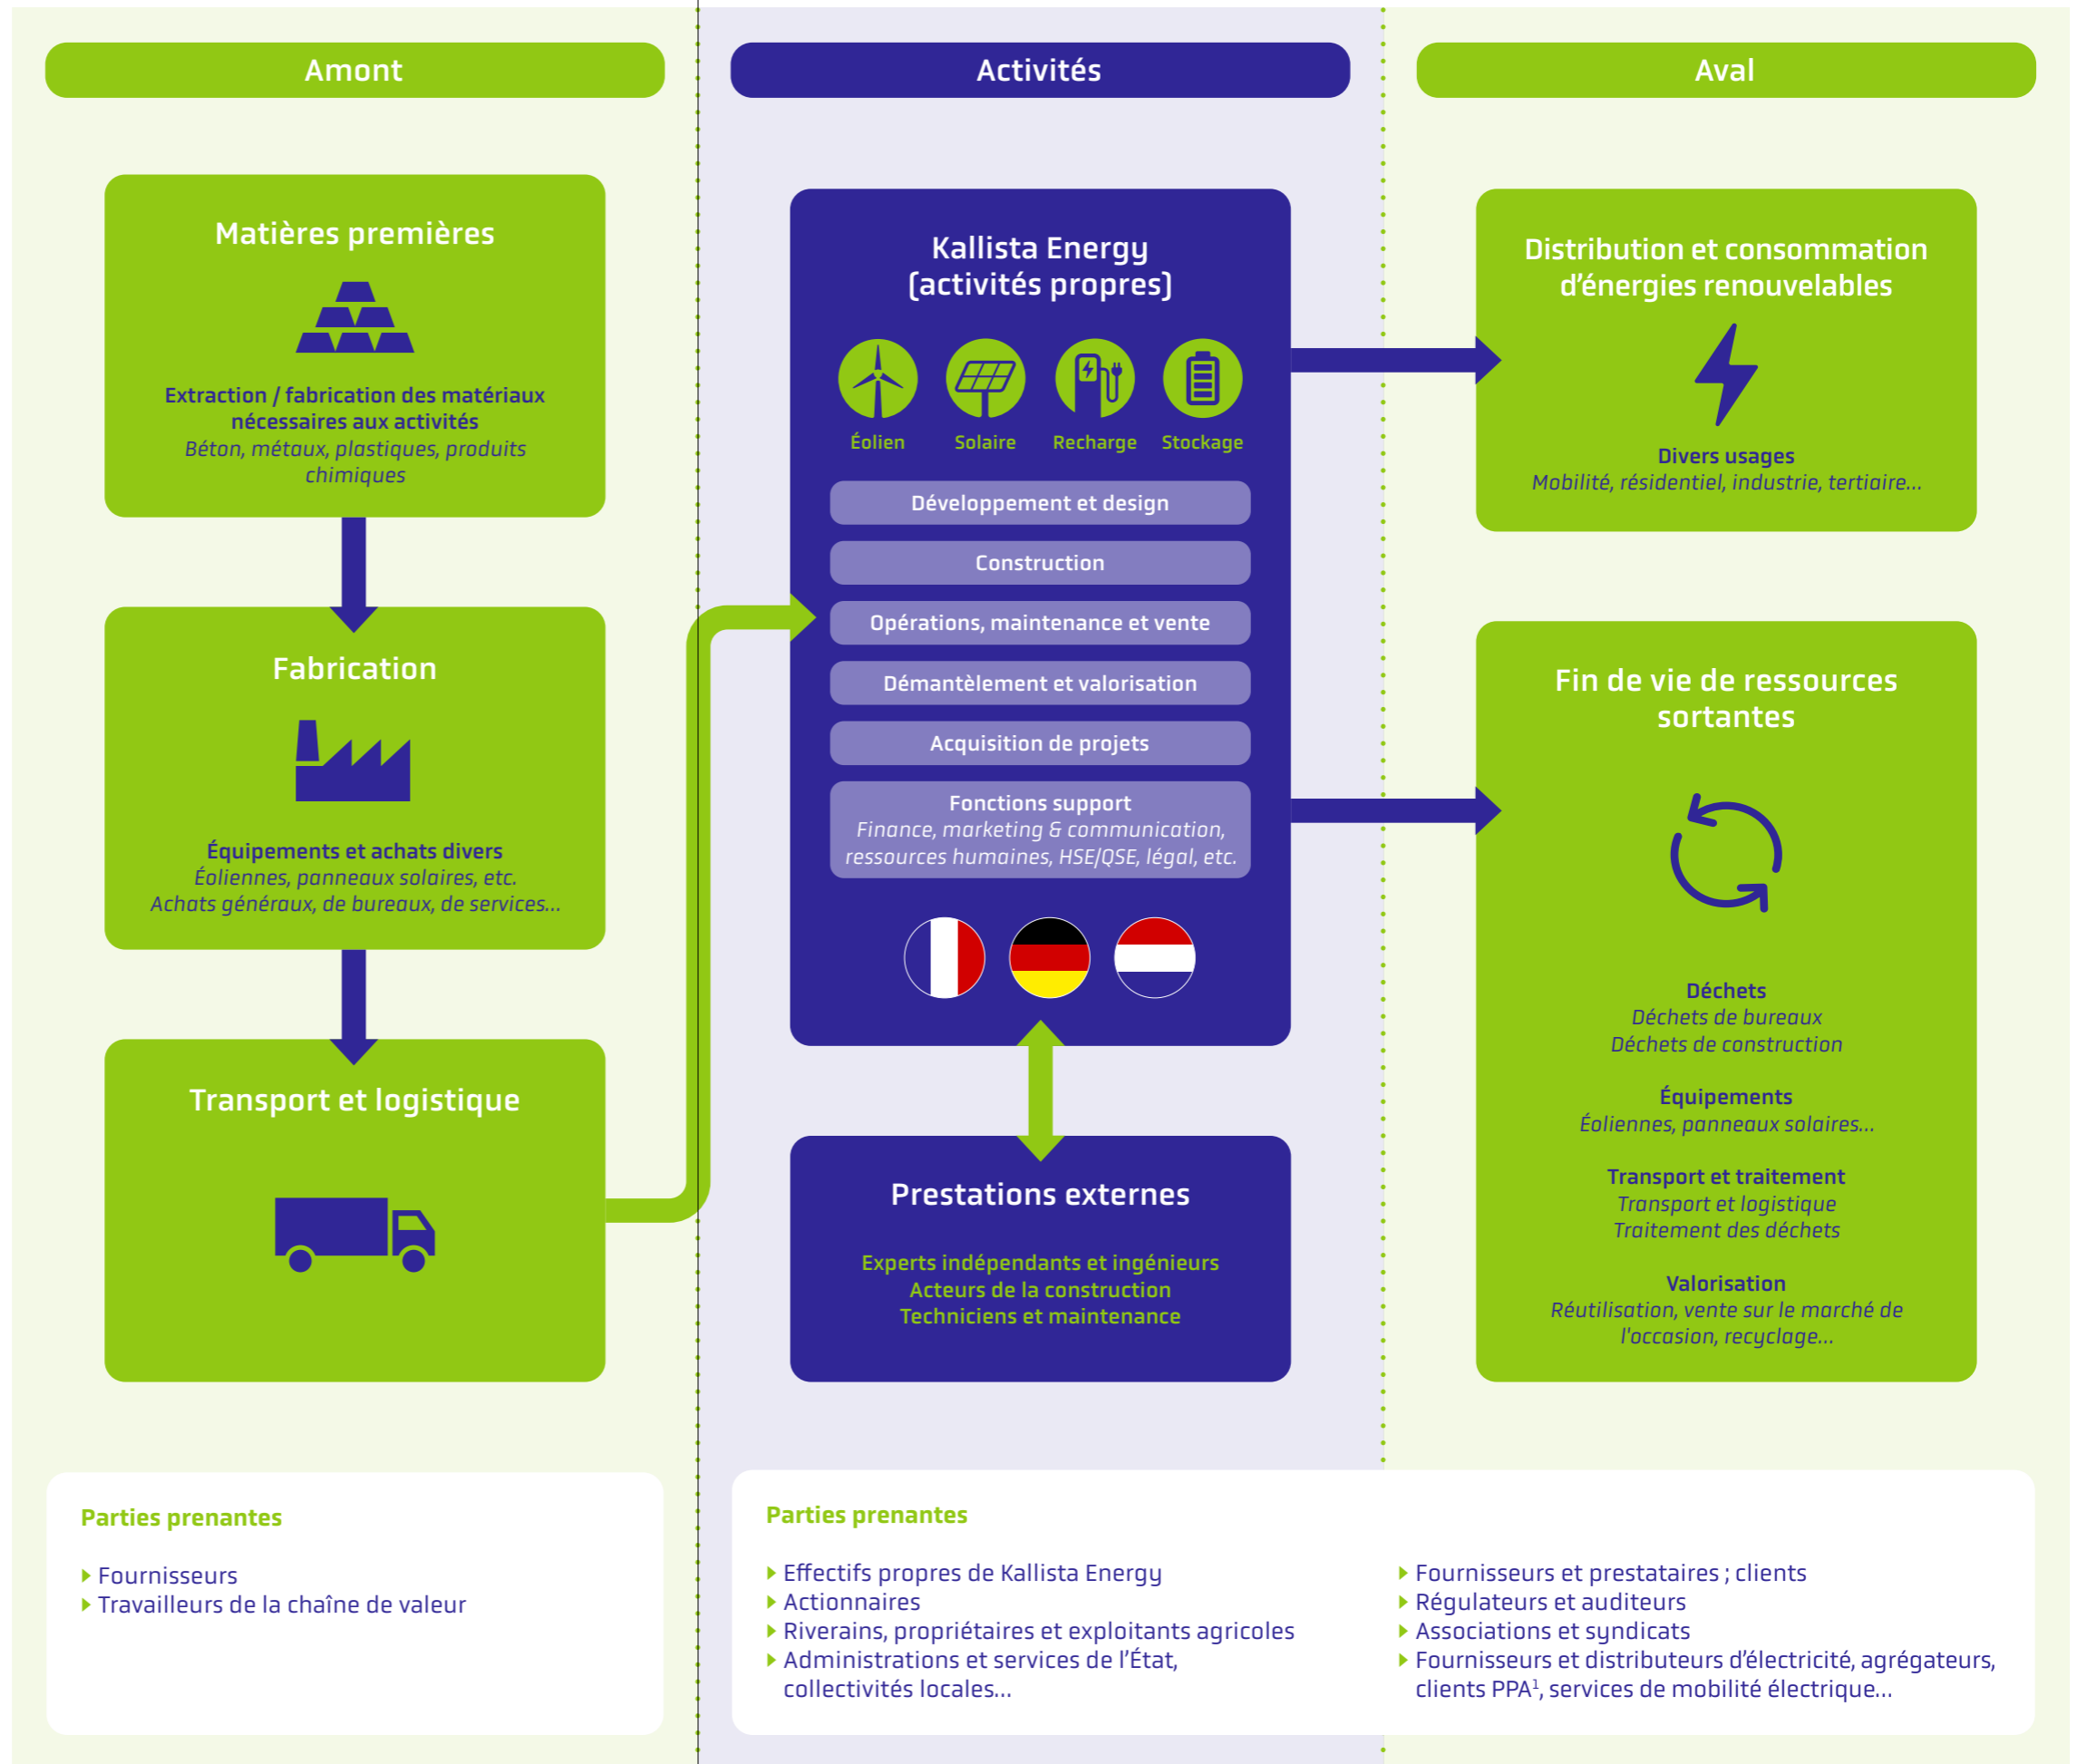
Amont

Activités

Aval

Matières premières

Extraction / fabrication des matériaux nécessaires aux activités
Béton, métaux, plastiques, produits chimiques

Fabrication

Équipements et achats divers
Éoliennes, panneaux solaires, etc.
Achats généraux, de bureaux, de services...

Transport et logistique

Kallista Energy (activités propres)

Éolien Solaire Recharge Stockage

Développement et design

Construction

Opérations, maintenance et vente

Démantèlement et valorisation

Acquisition de projets

Fonctions support
Finance, marketing & communication, ressources humaines, HSE/QSE, légal, etc.

Prestations externes

Experts indépendants et ingénieurs
Acteurs de la construction
Techniciens et maintenance

Distribution et consommation d'énergies renouvelables

Divers usages
Mobilité, résidentiel, industrie, tertiaire...

Fin de vie de ressources sortantes

Déchets
Déchets de bureaux
Déchets de construction

Équipements
Éoliennes, panneaux solaires...

Transport et traitement
Transport et logistique
Traitement des déchets

Valorisation
Réutilisation, vente sur le marché de l'occasion, recyclage...

Parties prenantes

Fournisseurs
Travailleurs de la chaîne de valeur

Parties prenantes

Effectifs propres de Kallista Energy
Actionnaires
Riverains, propriétaires et exploitants agricoles
Administrations et services de l'État, collectivités locales...

Fournisseurs et prestataires ; clients
Régulateurs et auditeurs
Associations et syndicats
Fournisseurs et distributeurs d'électricité, agrégateurs, clients PPA$^1$, services de mobilité électrique...